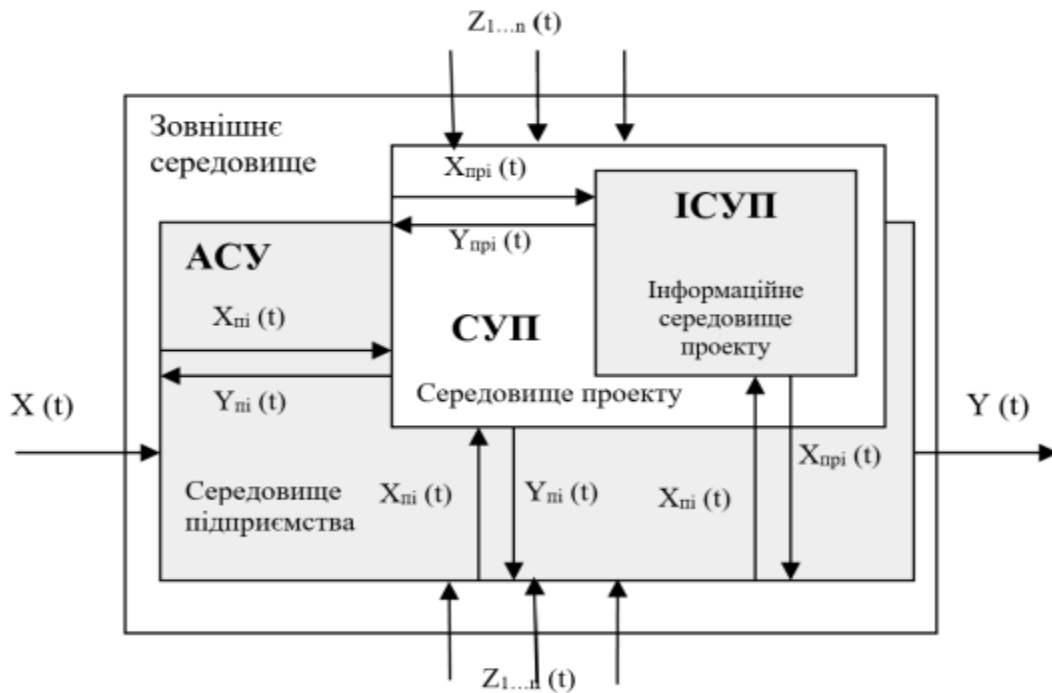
$Z_{1...n}$ (t)

Зовнішнє середовище

$X_{\text{прі}}$ (t)

ІСУП

$Y_{\text{прі}}$ (t)

АСУ

Інформаційне середовище проекту

$X_{\text{пі}}$ (t)

СУП

$Y_{\text{пі}}$ (t)

Середовище проекту

X (t)

Y (t)

$X_{\text{прі}}$ (t)

Середовище підприємства

$X_{\text{пі}}$ (t)

$Y_{\text{пі}}$ (t)

$X_{\text{пі}}$ (t)

$Z_{1...n}$ (t)